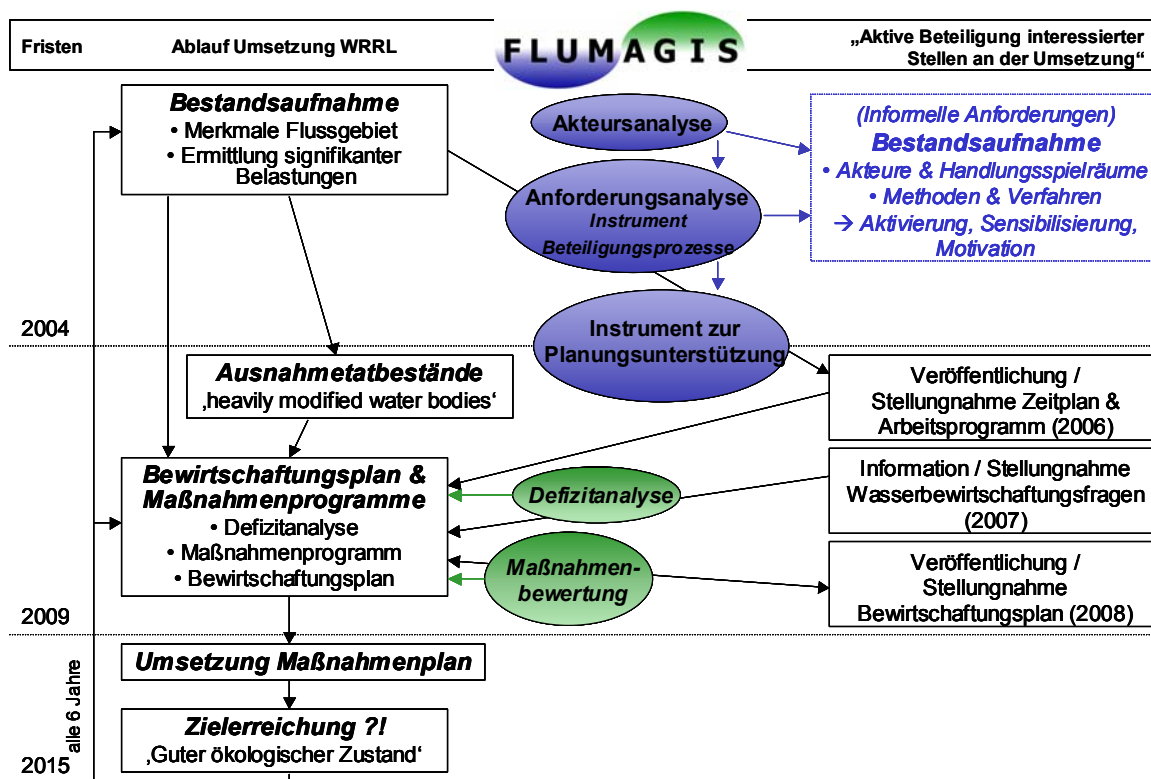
Fristen

Ablauf Umsetzung WRRL

FLUMAGIS

„Aktive Beteiligung interessierter Stellen an der Umsetzung“

Bestandsaufnahme
• Merkmale Flussgebiet
• Ermittlung signifikanter Belastungen

Akteursanalyse

Anforderungsanalyse
Instrument
Beteiligungsprozesse

(Informelle Anforderungen)
Bestandsaufnahme
• Akteure & Handlungsspielräume
• Methoden & Verfahren
→ Aktivierung, Sensibilisierung, Motivation

2004

Instrument zur Planungsunterstützung

Ausnahmetatbestände
‚heavily modified water bodies‘

Veröffentlichung / Stellungnahme Zeitplan & Arbeitsprogramm (2006)

Bewirtschaftungsplan & Maßnahmenprogramme
• Defizitanalyse
• Maßnahmenprogramm
• Bewirtschaftungsplan

Defizitanalyse

Information / Stellungnahme Wasserbewirtschaftungsfragen (2007)

Maßnahmenbewertung

Veröffentlichung / Stellungnahme Bewirtschaftungsplan (2008)

2009

alle 6 Jahre

Umsetzung Maßnahmenplan

Zielerreichung ?!
‚Guter ökologischer Zustand‘

2015